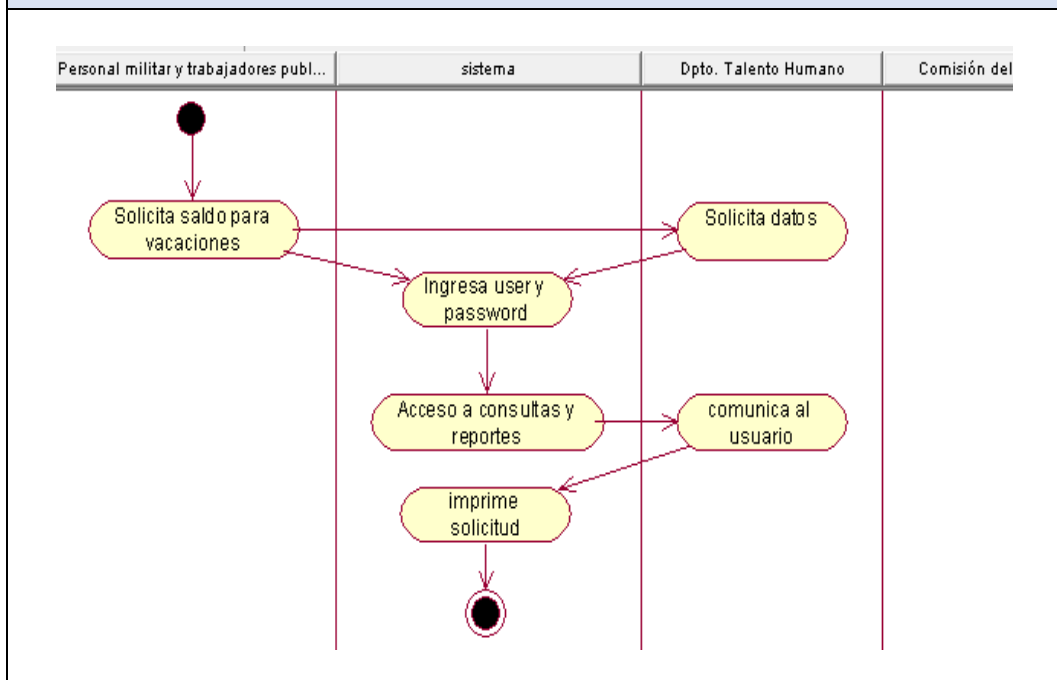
Personal militar y trabajadores publ...

sistema

Dpto. Talento Humano

Comisión del

Solicita saldo para vacaciones

Solicita datos

Ingresa user y password

Acceso a consultas y reportes

comunica al usuario

imprime solicitud